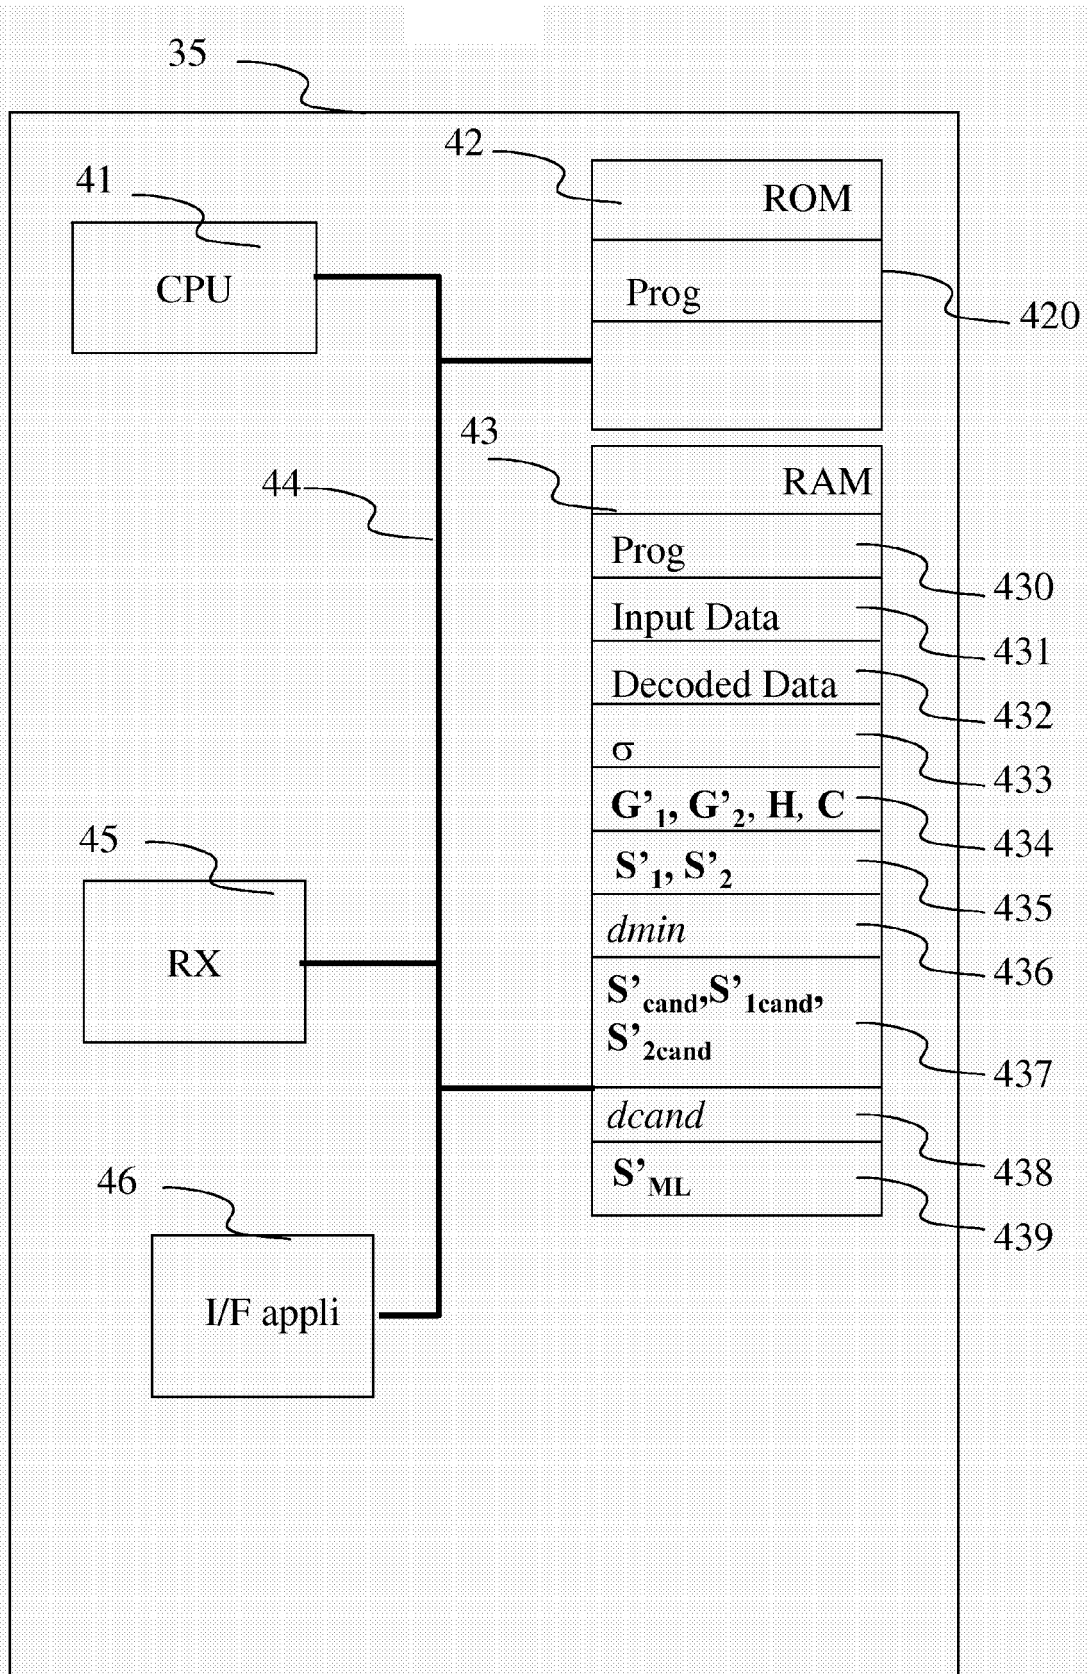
35

41

CPU

42

ROM

Prog

420

43

RAM

44

Prog

430

Input Data

431

Decoded Data

432

σ

433

$G'_1, G'_2, H, C$

434

45

$S'_1, S'_2$

435

RX

$dmin$

436

$S'_{cand}, S'_{1cand}, S'_{2cand}$

437

$dcand$

438

$S'_{ML}$

439

46

I/F appli